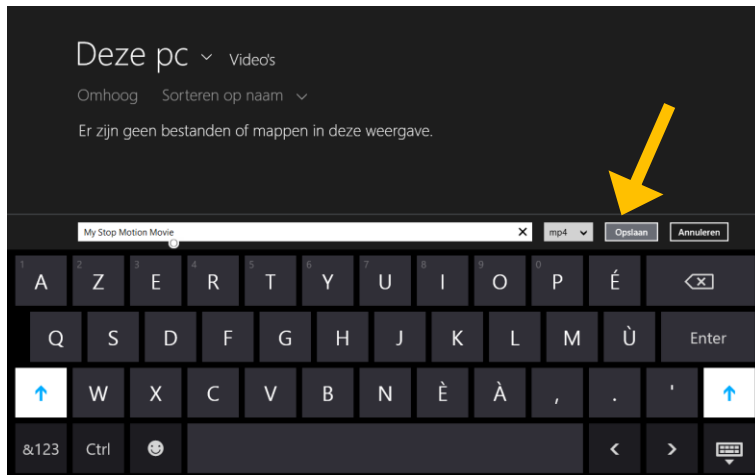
Deze pc ⌄ Video's

Omhoog Sorteren op naam ⌄

Er zijn geen bestanden of mappen in deze weergave.

My Stop Motion Movie ✕ mp4 ⌄ Opslaan Annuleren

1 A 2 Z 3 E 4 R 5 T 6 Y 7 U 8 I 9 O 0 P É ⌫

Q S D F G H J K L M Ù Enter

↑ W X C V B N È À , . ' ↑

&123 Ctrl ☺ < >